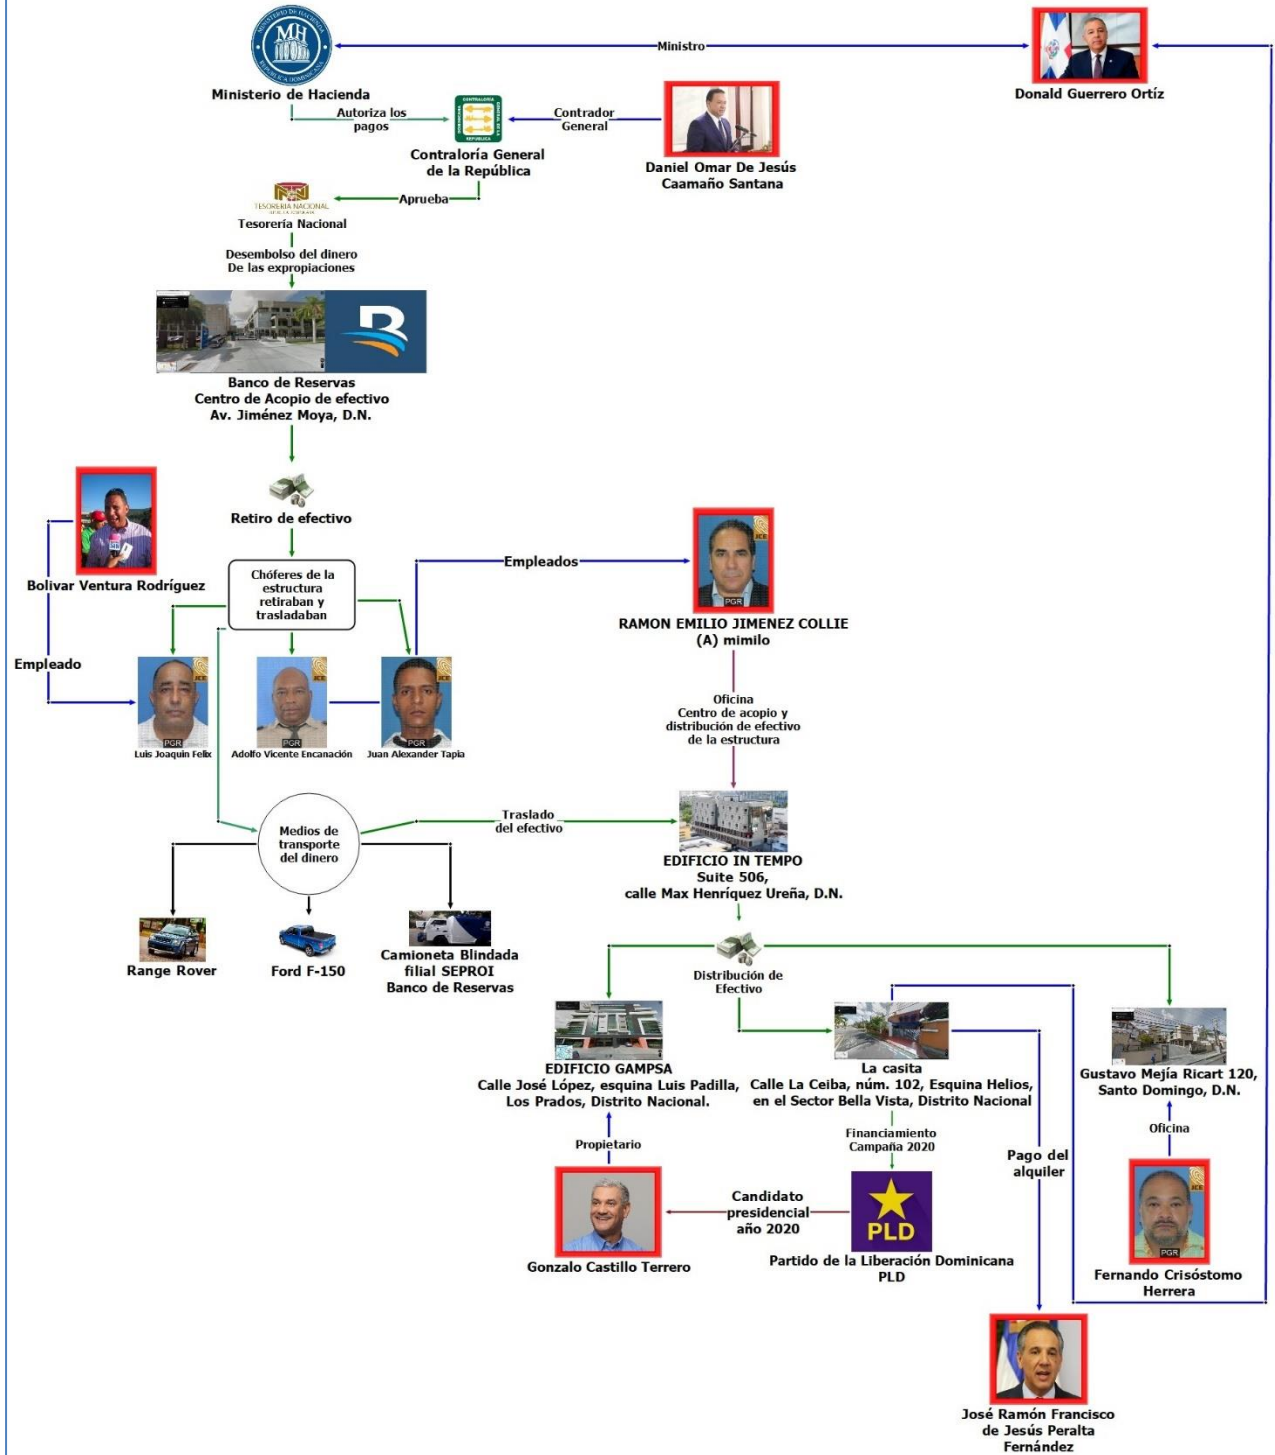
MINISTERIO DE HACIENDA
MH
REPÚBLICA DOMINICANA

Ministerio de Hacienda

Ministro

Donald Guerrero Ortíz

Autoriza los pagos

Contralor General

Contraloría General de la República

Daniel Omar De Jesús Caamaño Santana

TESORERÍA NACIONAL

Aprueba

Tesorería Nacional

Desembolso del dinero De las expropiaciones

Banco de Reservas
Centro de Acopio de efectivo
Av. Jiménez Moya, D.N.

Retiro de efectivo

Bolivar Ventura Rodríguez

Empleado

Chóferes de la estructura retiraban y trasladaban

Empleados

RAMON EMILIO JIMENEZ COLLIE
(A) mimilo

PGR

Luis Joaquin Felix

PGR

Adolfo Vicente Encanación

PGR

Juan Alexander Tapia

Oficina
Centro de acopio y distribución de efectivo de la estructura

Medios de transporte del dinero

Traslado del efectivo

EDIFICIO IN TEMPO
Suite 506,
calle Max Henríquez Ureña, D.N.

Range Rover

Ford F-150

Camioneta Blindada filial SEPROI Banco de Reservas

Distribución de Efectivo

EDIFICIO GAMPSA
Calle José López, esquina Luis Padilla, Los Prados, Distrito Nacional.

La casita
Calle La Ceiba, núm. 102, Esquina Helios, en el Sector Bella Vista, Distrito Nacional

Gustavo Mejía Ricart 120, Santo Domingo, D.N.

Oficina

Propietario

Financiamiento Campaña 2020

Pago del alquiler

Candidato presidencial año 2020

PLD

Gonzalo Castillo Terrero

Partido de la Liberación Dominicana
PLD

PGR

Fernando Crisóstomo Herrera

José Ramón Francisco de Jesús Peralta Fernández